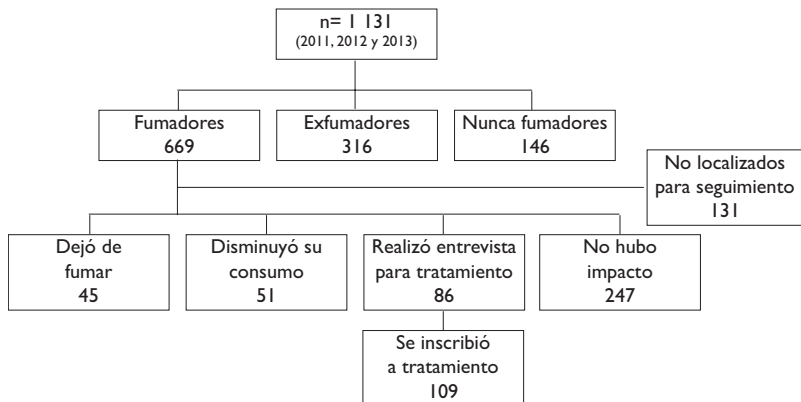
n= 1 131
(2011, 2012 y 2013)

Fumadores
669

Exfumadores
316

Nunca fumadores
146

No localizados para seguimiento
131

Dejó de fumar
45

Disminuyó su consumo
51

Realizó entrevista para tratamiento
86

No hubo impacto
247

Se inscribió a tratamiento
109